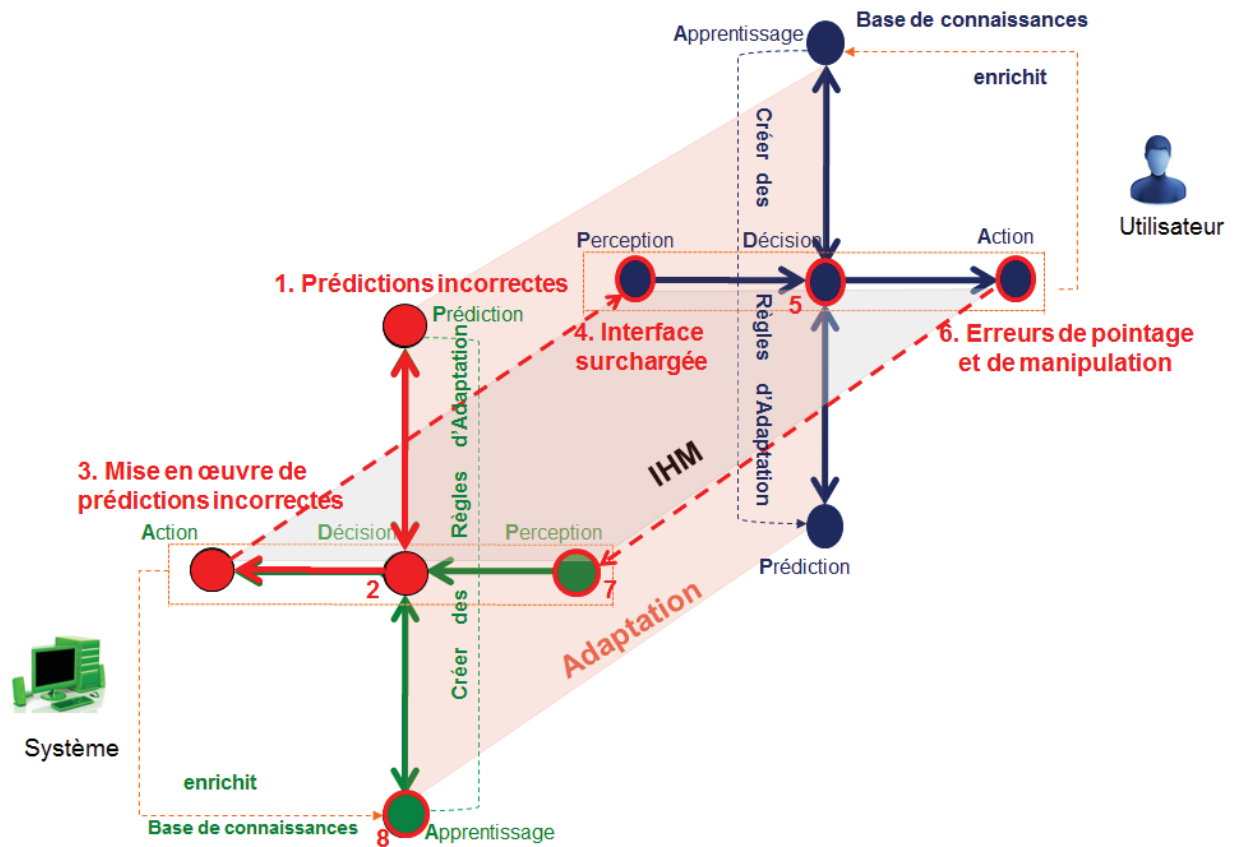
Apprentissage
Base de connaissances
enrichit
Créer des
Utilisateur
Perception
Décision
Action
1. Prédictions incorrectes
5
Prédiction
4. Interface surchargée
Règles d'Adaptation
6. Erreurs de pointage et de manipulation
Règles d'Adaptation
IHM
3. Mise en œuvre de prédictions incorrectes
Action
Décision
Perception
2
7
Prédiction
Créer des
Adaptation
Système
enrichit
Base de connaissances
8
Apprentissage